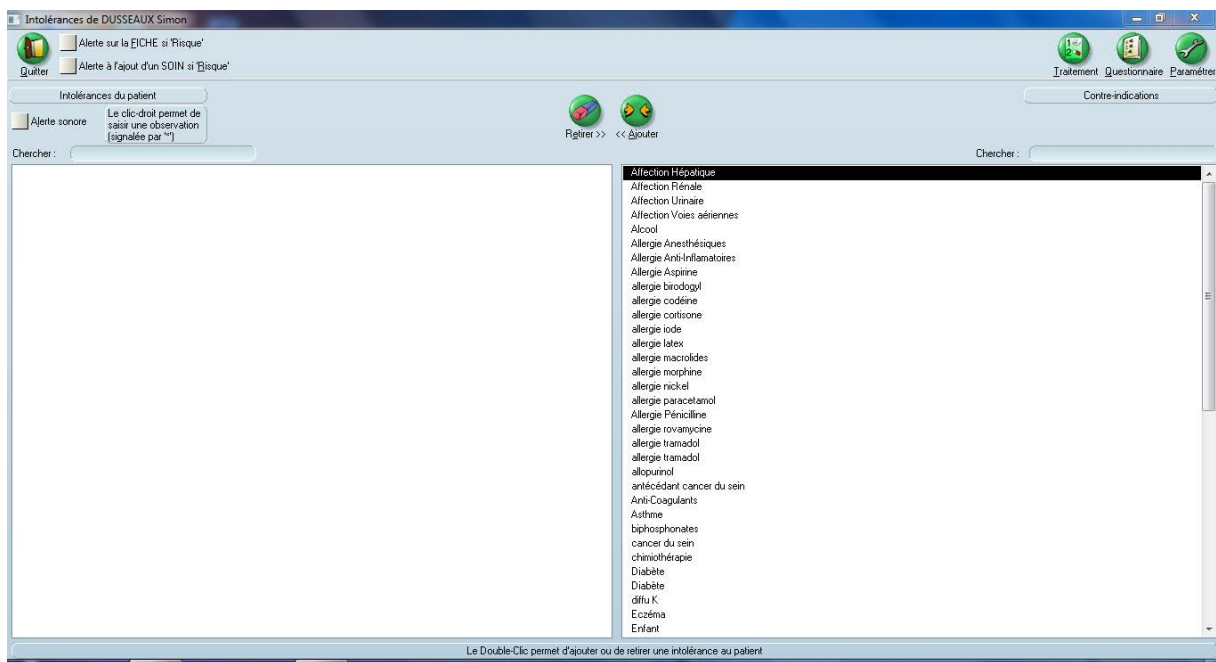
Intolérances de DUSSEAUX Simon

Quitter

Alerte sur la FICHE si 'Risque'

Alerte à l'ajout d'un SOIN si 'Risque'

Traitement Questionnaire Paramétrer

Intolérances du patient

Contre-indications

Alerte sonore

Le clic-droit permet de saisir une observation (signalée par '*')

Retirer >> << Ajouter

Chercher :

Chercher :

Affection Hépatique
Affection Rénale
Affection Urinaire
Affection Voies aériennes
Alcool
Allergie Anesthésiques
Allergie Anti-Inflamatoires
Allergie Aspirine
allergie birodogyl
allergie codéine
allergie cortisone
allergie iode
allergie latex
allergie macrolides
allergie morphine
allergie nickel
allergie paracetamol
Allergie Pénicilline
allergie rovamycine
allergie tramadol
allergie tramadol
allopurinol
antécédant cancer du sein
Anti-Coagulants
Asthme
biphosphonates
cancer du sein
chimiothérapie
Diabète
Diabète
diffu K
Eczéma
Enfant

Le Double-Clic permet d'ajouter ou de retirer une intolérance au patient